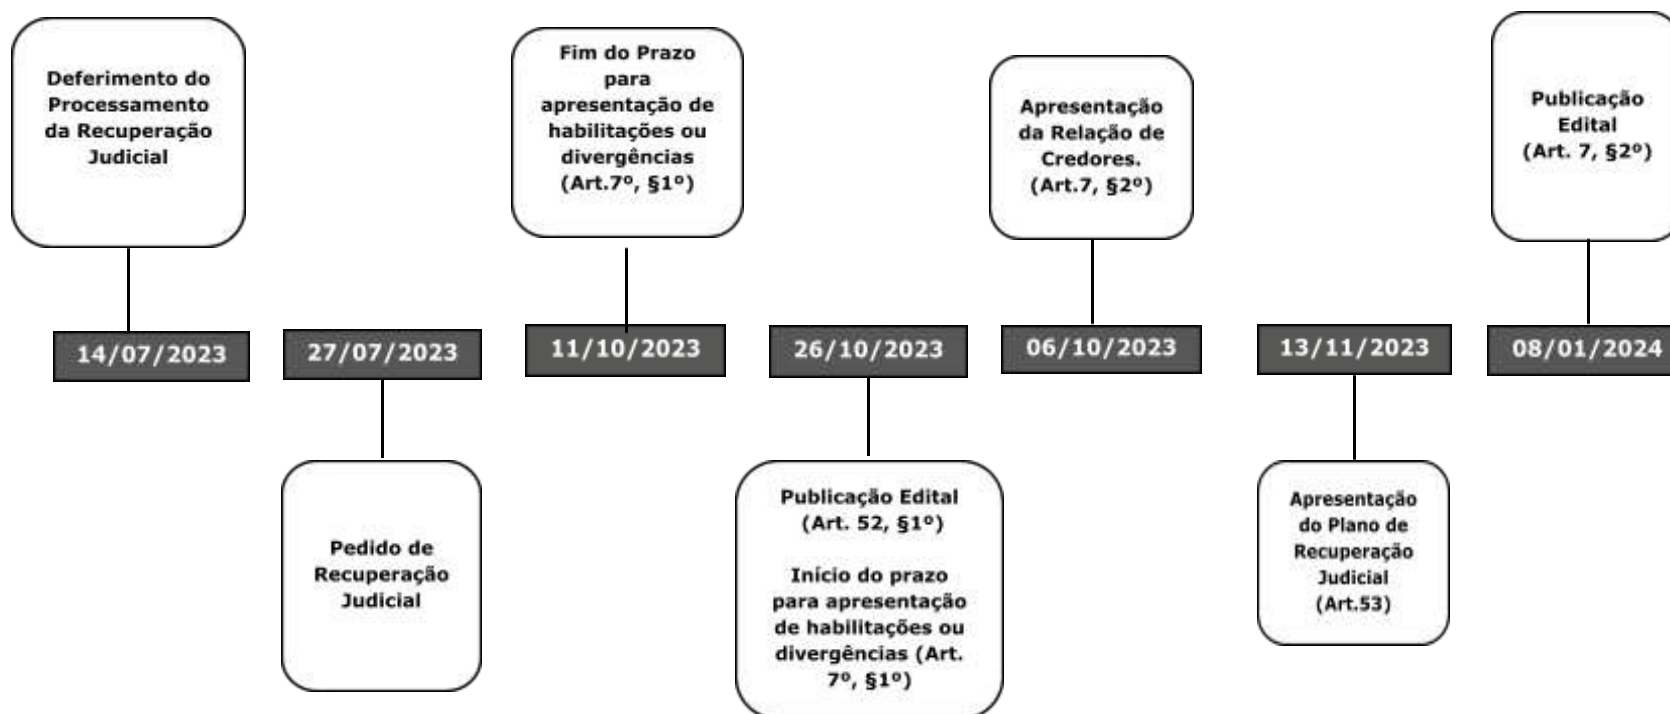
Deferimento do Processamento da Recuperação Judicial

14/07/2023

27/07/2023

Pedido de Recuperação Judicial

Fim do Prazo para apresentação de habilitações ou divergências (Art.7º, §1º)

11/10/2023

26/10/2023

Publicação Edital (Art. 52, §1º)

Início do prazo para apresentação de habilitações ou divergências (Art. 7º, §1º)

Apresentação da Relação de Credores. (Art.7, §2º)

06/10/2023

13/11/2023

Apresentação do Plano de Recuperação Judicial (Art.53)

Publicação Edital (Art. 7, §2º)

08/01/2024